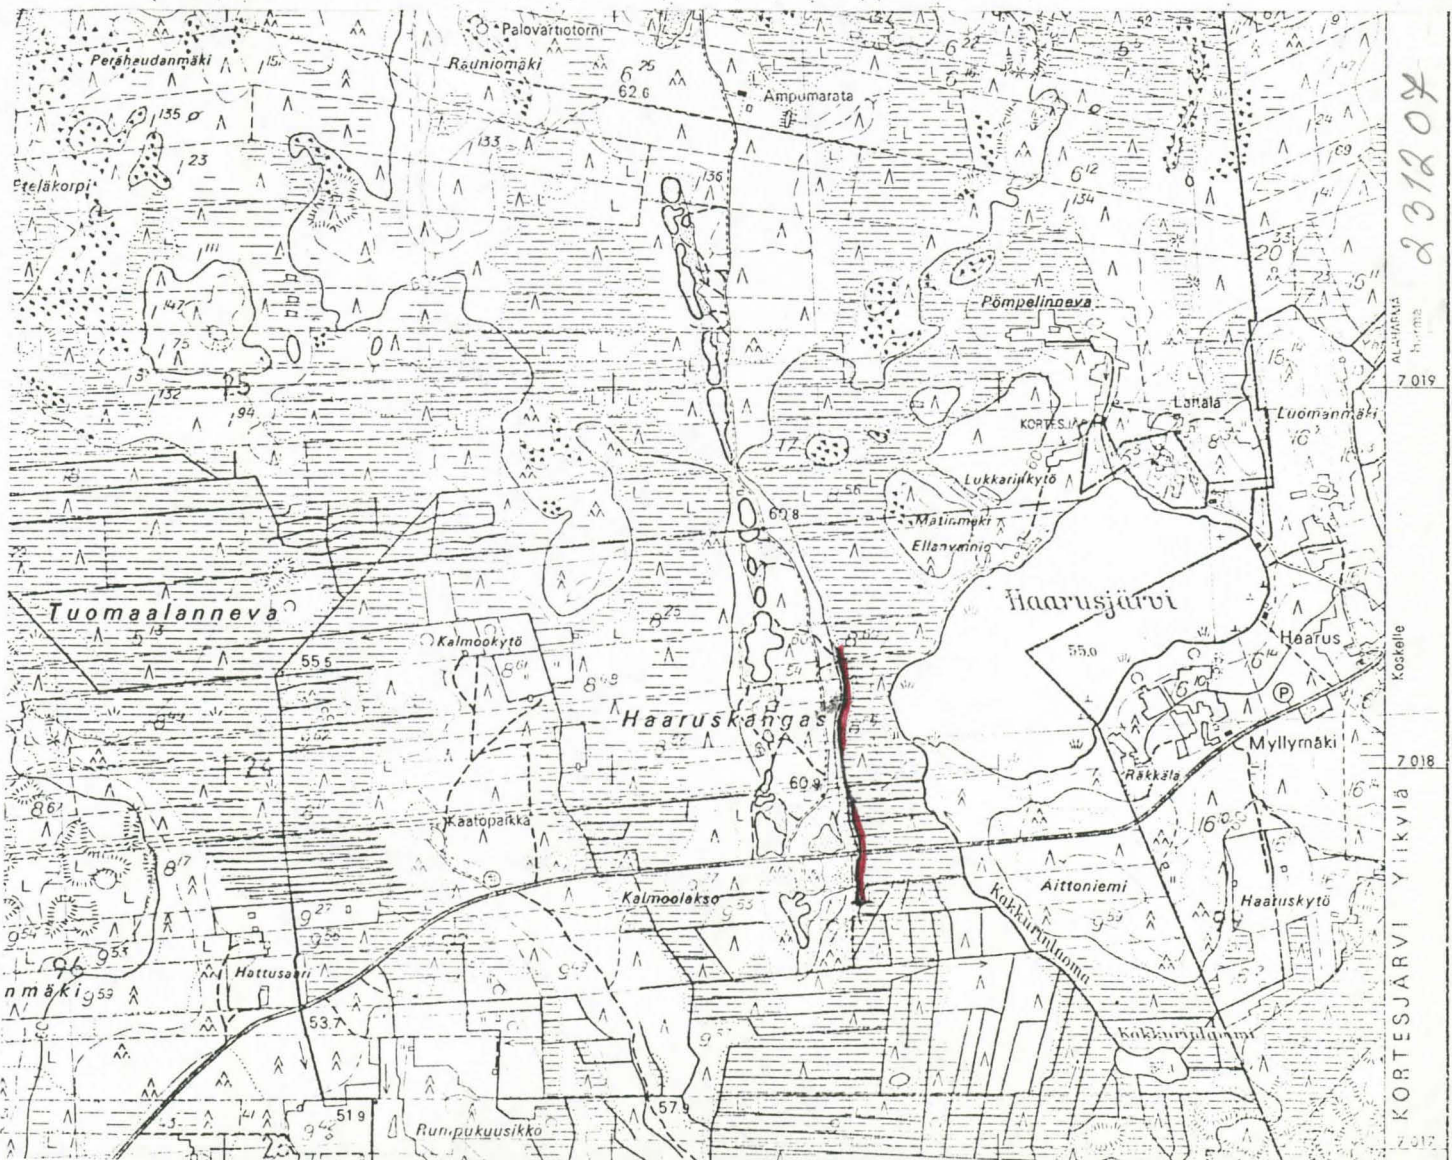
Palovartiotorni
Perähaudanmäki
Rauniomäki
Ampumarata
62.6
135
123
133
136
Eteläkorpi
134
Pömpelinneva
Lattala
Luomanmäki
KORTESJÄRVI
Lukkarinkytö
Mattinmäki
Ellanviinio
60.8
7 019
Tuomaalanneva
Haarusjärvi
55.0
Haarus
Kalmookytö
55.5
Haaruskangas
Myllymäki
7 018
Räkkälä
60.9
Kaatopaikka
Aittoniemi
Kalmoolakso
Kokkurinluoma
Haaruskytö
Hattusaari
nmäki
53.7
Kokkurinluoma
51.9
57.9
Runpukuusikko
Koskelle
KORTESJÄRVI Ylikylä
7 017
231207